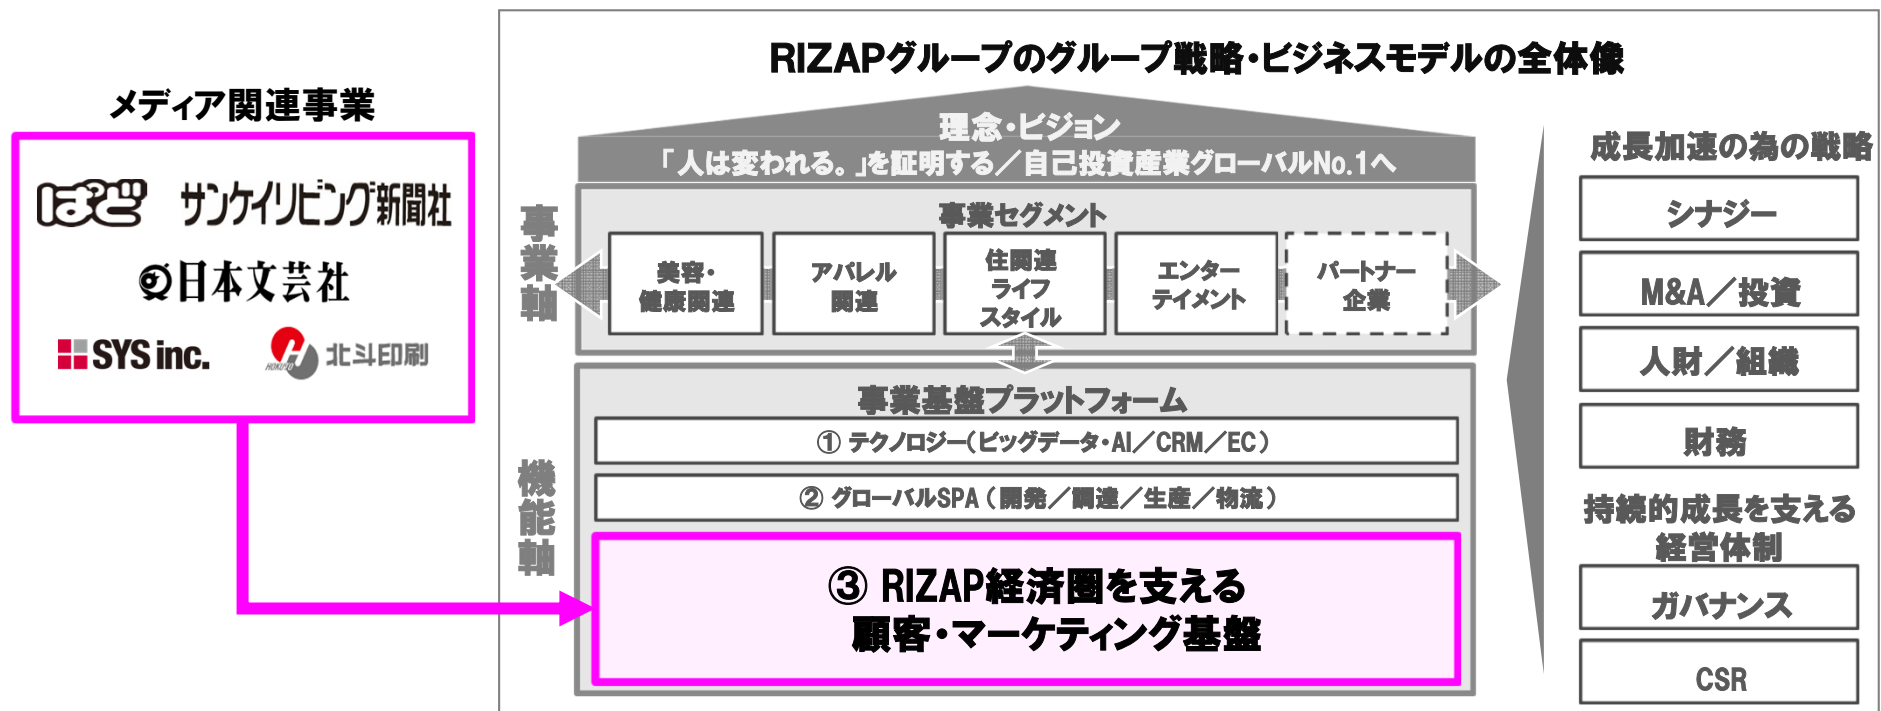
メディア関連事業

ぱど サンケイリビング新聞社

日本文芸社

SYS inc. 北斗印刷

RIZAPグループのグループ戦略・ビジネスモデルの全体像

理念・ビジョン
「人は変われる。」を証明する／自己投資産業グローバルNo.1へ

事業軸

事業セグメント

美容・健康関連

アパレル関連

住関連ライフスタイル

エンターテイメント

パートナー企業

機能軸

事業基盤プラットフォーム

① テクノロジー（ビッグデータ・AI／CRM／EC）

② グローバルSPA（開発／調達／生産／物流）

③ RIZAP経済圏を支える顧客・マーケティング基盤

成長加速の為の戦略

シナジー

M&A／投資

人財／組織

財務

持続的成長を支える経営体制

ガバナンス

CSR